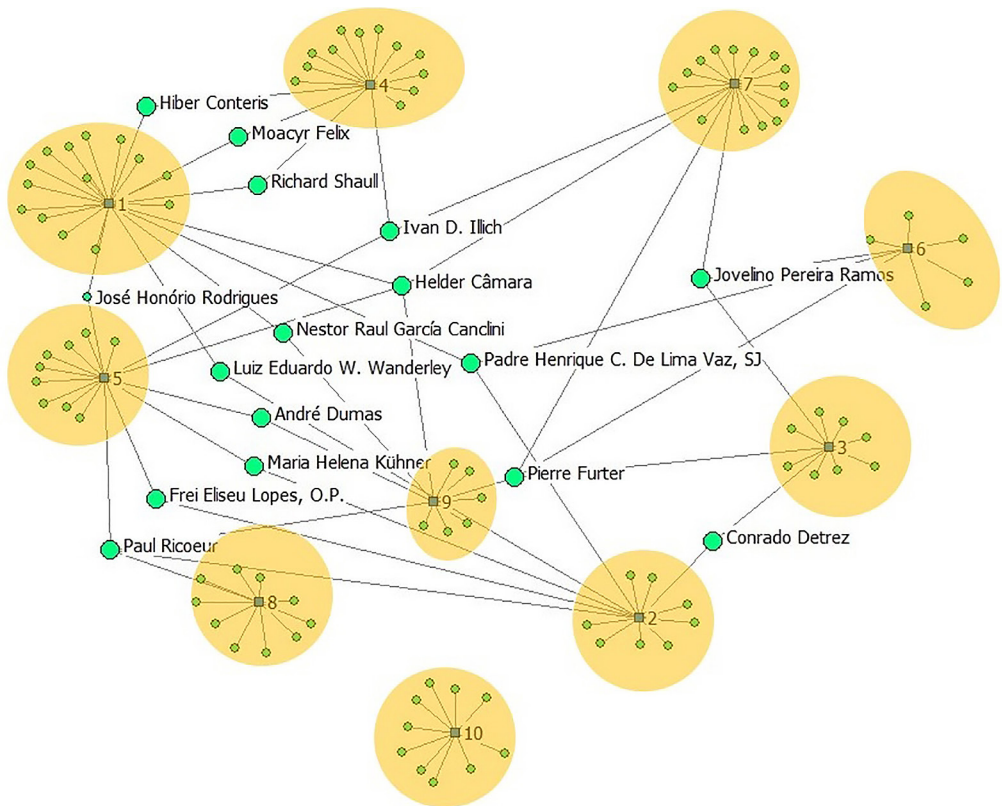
4
7
Hiber Conteris
Moacyr Felix
1
Richard Shaull
Ivan D. Illich
6
Helder Câmara
Jovelino Pereira Ramos
José Honório Rodrigues
Nestor Raul García Canclini
5
Padre Henrique C. De Lima Vaz, SJ
Luiz Eduardo W. Wanderley
André Dumas
3
Maria Helena Kühner
Pierre Furter
9
Frei Eliseu Lopes, O.P.
Conrado Detrez
Paul Ricoeur
8
2
10